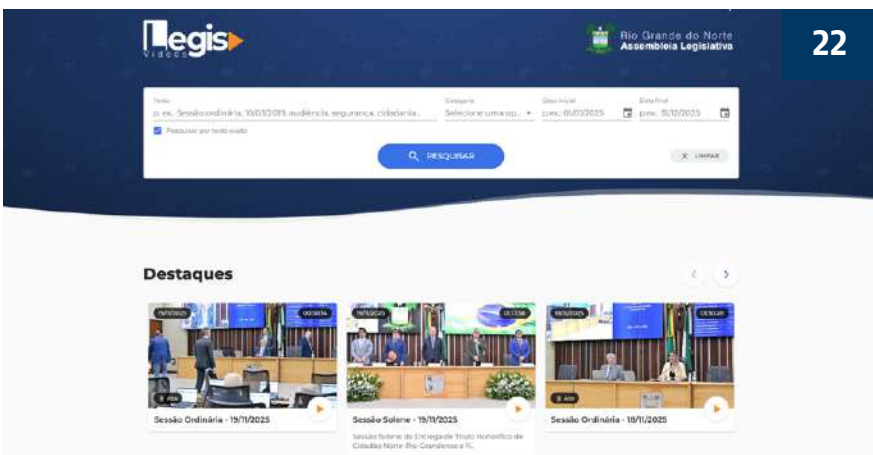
Legis Vídeos

Rio Grande do Norte
Assembleia Legislativa

22

Texto
p. ex.: Sessão ordinária, 10/03/2019, audiência, segurança, cidadania...

Categoria
Selecione uma op...

Data inicial
p.ex.: 01/01/2025

Data final
p.ex.: 31/12/2025

Pesquisar por texto exato

PESQUISAR

LIMPAR

Destaques

19/11/2025
00:58:56
Sessão Ordinária - 19/11/2025

19/11/2025
01:17:56
Sessão Solene - 19/11/2025
Sessão Solene de Entrega de Título Honorífico de Cidadão Norte-Rio-Grandense a Fl...

18/11/2025
01:10:09
Sessão Ordinária - 18/11/2025